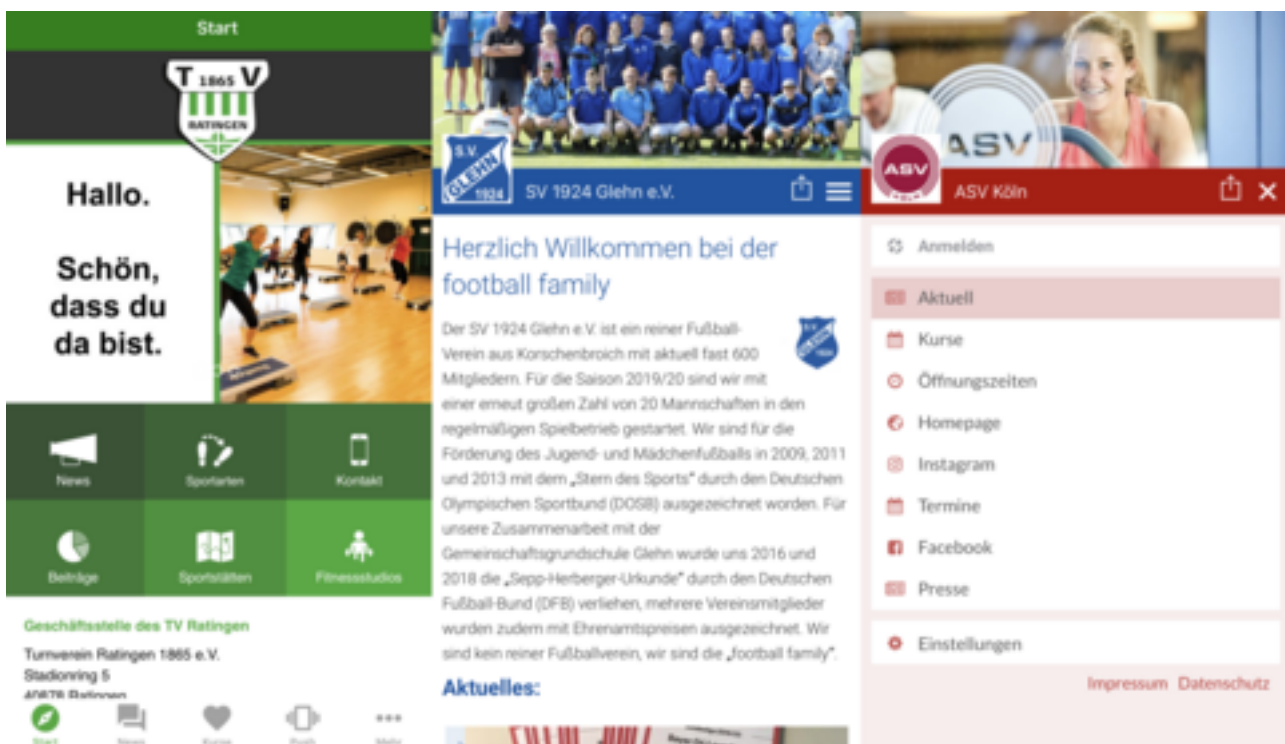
Start

T 1865 V
RATINGEN

Hallo.

Schön, dass du da bist.

News
Sportarten
Kontakt
Beiträge
Sportstätten
Fitnessstudios

Geschäftsstelle des TV Ratingen

Turnverein Ratingen 1865 e.V.
Stadionring 5
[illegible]

Start
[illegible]
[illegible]
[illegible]
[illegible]

S.V. GLEHN 1924

SV 1924 Glehn e.V.

Herzlich Willkommen bei der football family

Der SV 1924 Glehn e.V. ist ein reiner Fußball-Verein aus Korschenbroich mit aktuell fast 600 Mitgliedern. Für die Saison 2019/20 sind wir mit einer erneut großen Zahl von 20 Mannschaften in den regelmäßigen Spielbetrieb gestartet. Wir sind für die Förderung des Jugend- und Mädchenfußballs in 2009, 2011 und 2013 mit dem „Stern des Sports" durch den Deutschen Olympischen Sportbund (DOSB) ausgezeichnet worden. Für unsere Zusammenarbeit mit der Gemeinschaftsgrundschule Glehn wurde uns 2016 und 2018 die „Sepp-Herberger-Urkunde" durch den Deutschen Fußball-Bund (DFB) verliehen, mehrere Vereinsmitglieder wurden zudem mit Ehrenamtspreisen ausgezeichnet. Wir sind kein reiner Fußballverein, wir sind die „football family".

Aktuelles:

ASV

ASV Köln

Anmelden
Aktuell
Kurse
Öffnungszeiten
Homepage
Instagram
Termine
Facebook
Presse
Einstellungen

Impressum Datenschutz